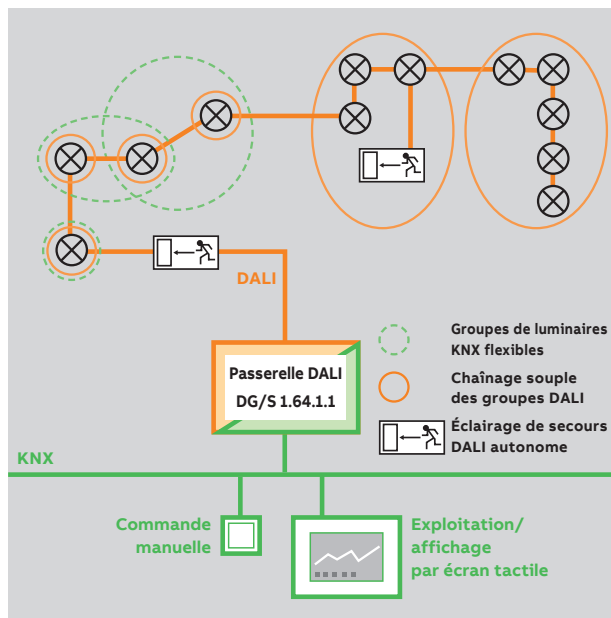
DALI

Passerelle DALI
DG/S 1.64.1.1

Groupes de luminaires KNX flexibles

Chaînage souple des groupes DALI

Éclairage de secours DALI autonome

KNX

Commande manuelle

Exploitation/ affichage par écran tactile